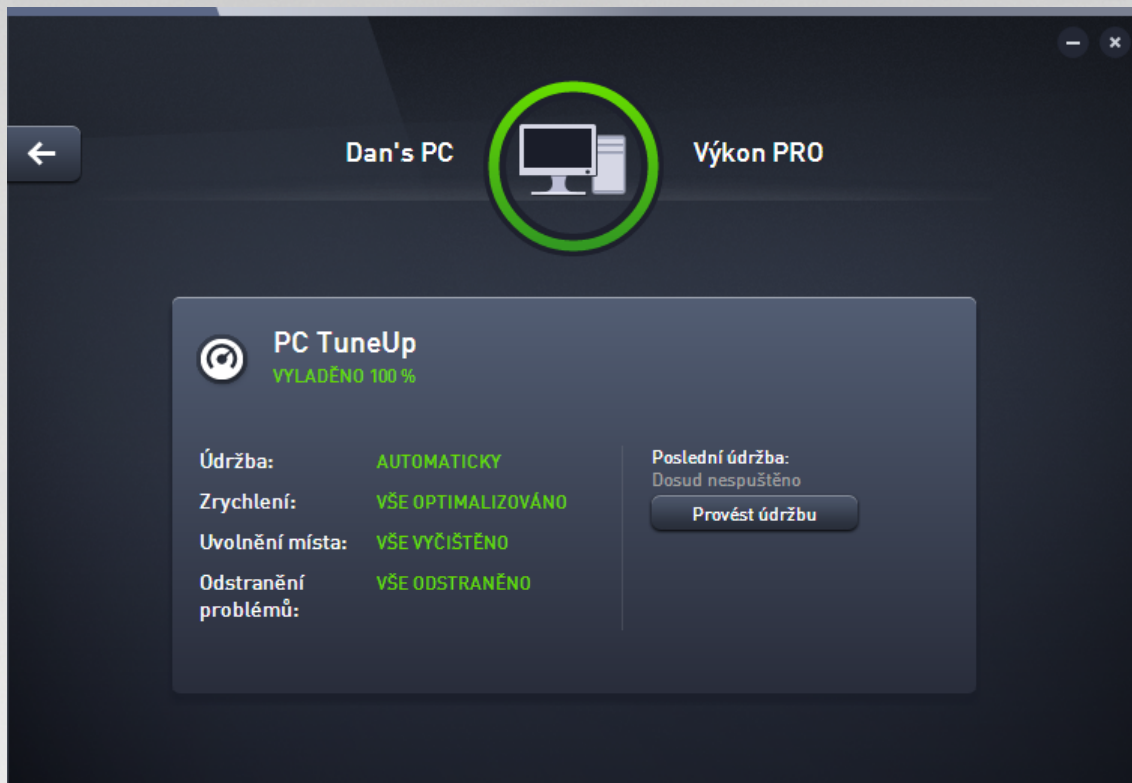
Dan's PC

Výkon PRO

PC TuneUp
VYLADĚNO 100 %

Údržba: AUTOMATICKY
Zrychlení: VŠE OPTIMALIZOVÁNO
Uvolnění místa: VŠE VYČIŠTĚNO
Odstranění problémů: VŠE ODSTRANĚNO

Poslední údržba:
Dosud nespuštěno
Provést údržbu